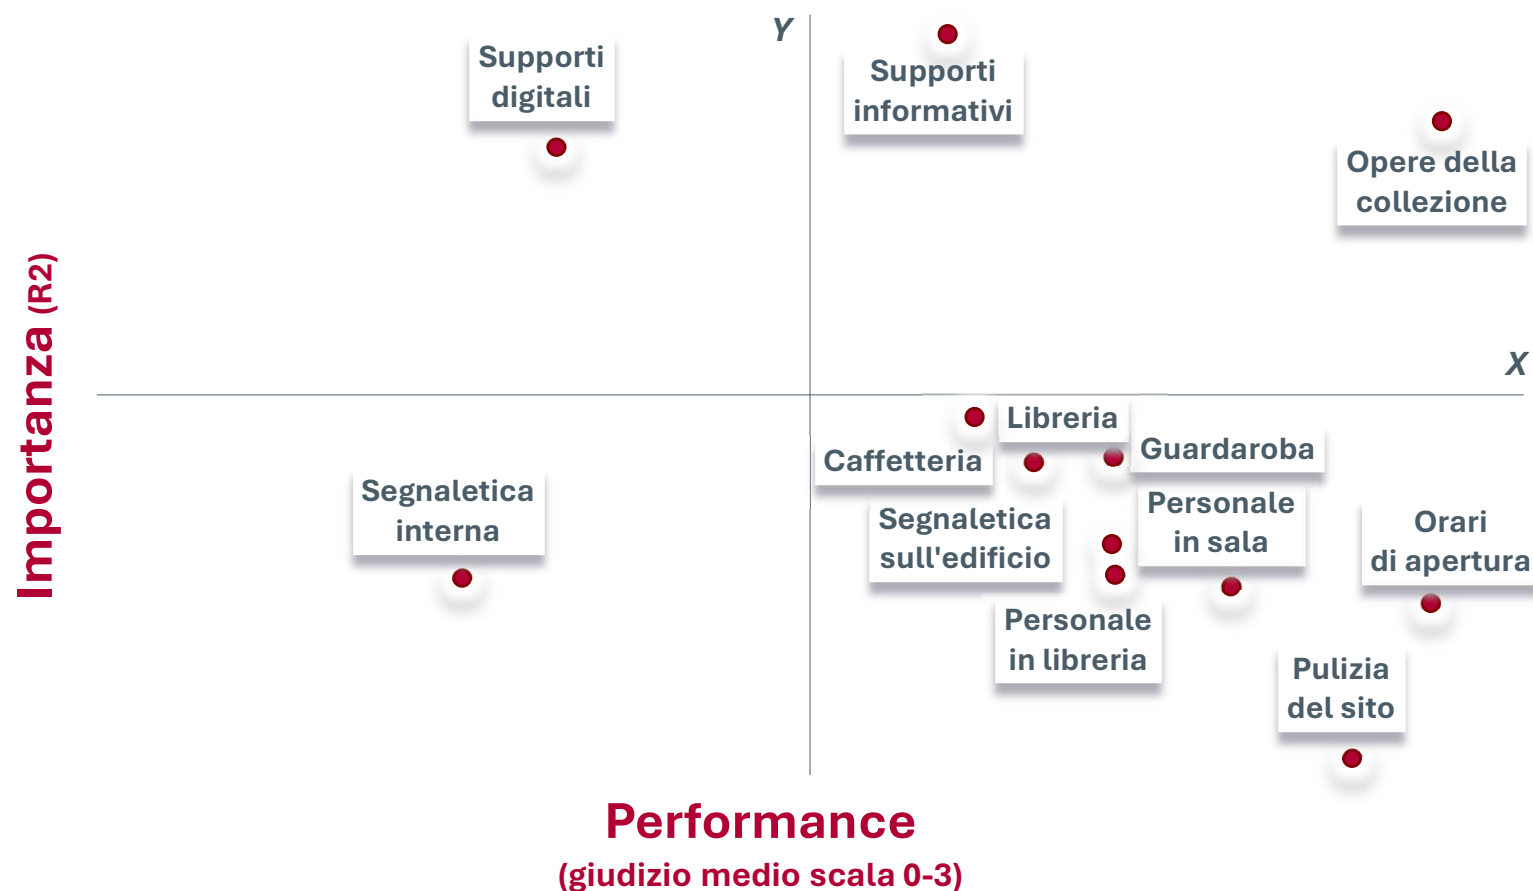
Y

Supporti digitali

Supporti informativi

Opere della collezione

Importanza (R2)

X

Libreria

Caffetteria

Guardaroba

Segnaletica interna

Segnaletica sull'edificio

Personale in sala

Orari di apertura

Personale in libreria

Pulizia del sito

Performance
(giudizio medio scala 0-3)